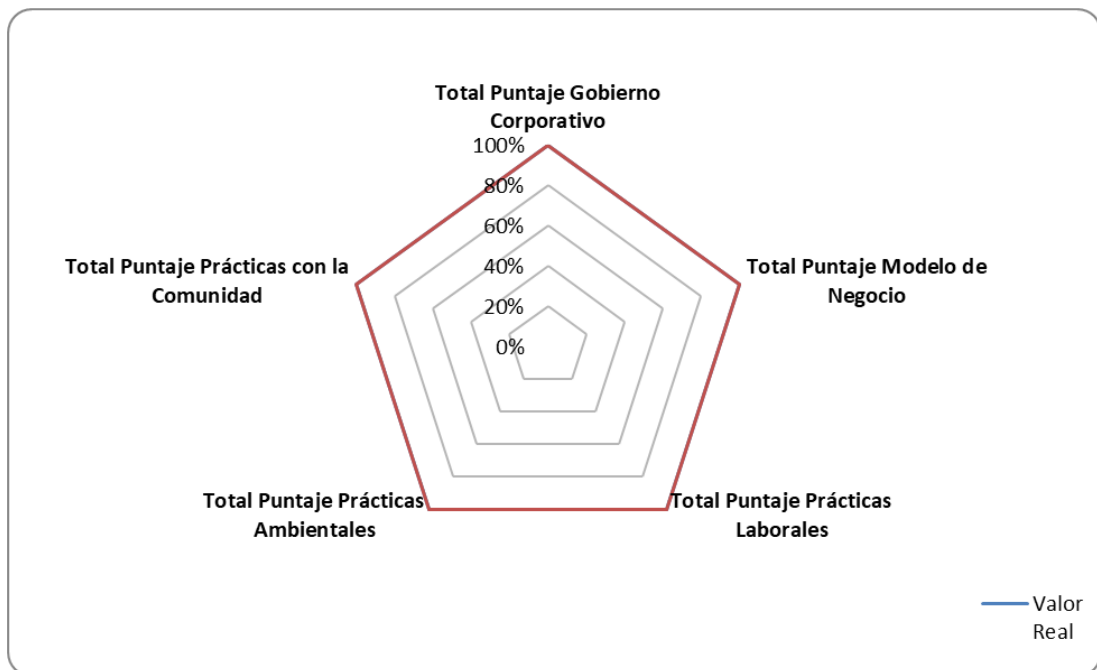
Total Puntaje Gobierno Corporativo

100%
80%
60%
40%
20%
0%

Total Puntaje Modelo de Negocio

Total Puntaje Prácticas Laborales

Total Puntaje Prácticas Ambientales

Total Puntaje Prácticas con la Comunidad

Valor Real